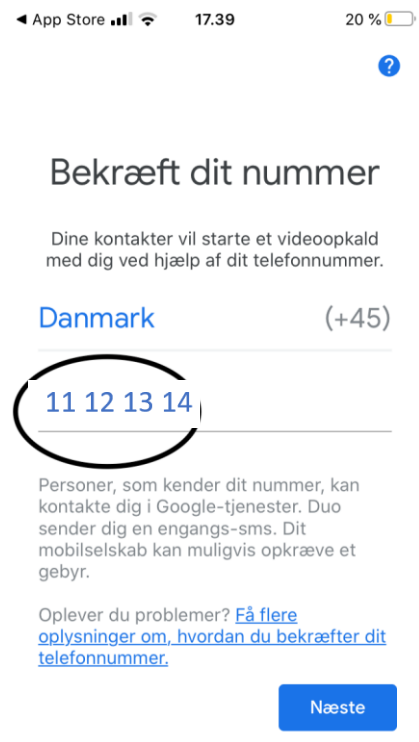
◀ App Store 17.39 20 %

?

Bekræft dit nummer

Dine kontakter vil starte et videoopkald med dig ved hjælp af dit telefonnummer.

Danmark (+45)

11 12 13 14

Personer, som kender dit nummer, kan kontakte dig i Google-tjenester. Duo sender dig en engangs-sms. Dit mobilselskab kan muligvis opkræve et gebyr.

Oplever du problemer? Få flere oplysninger om, hvordan du bekræfter dit telefonnummer.

Næste